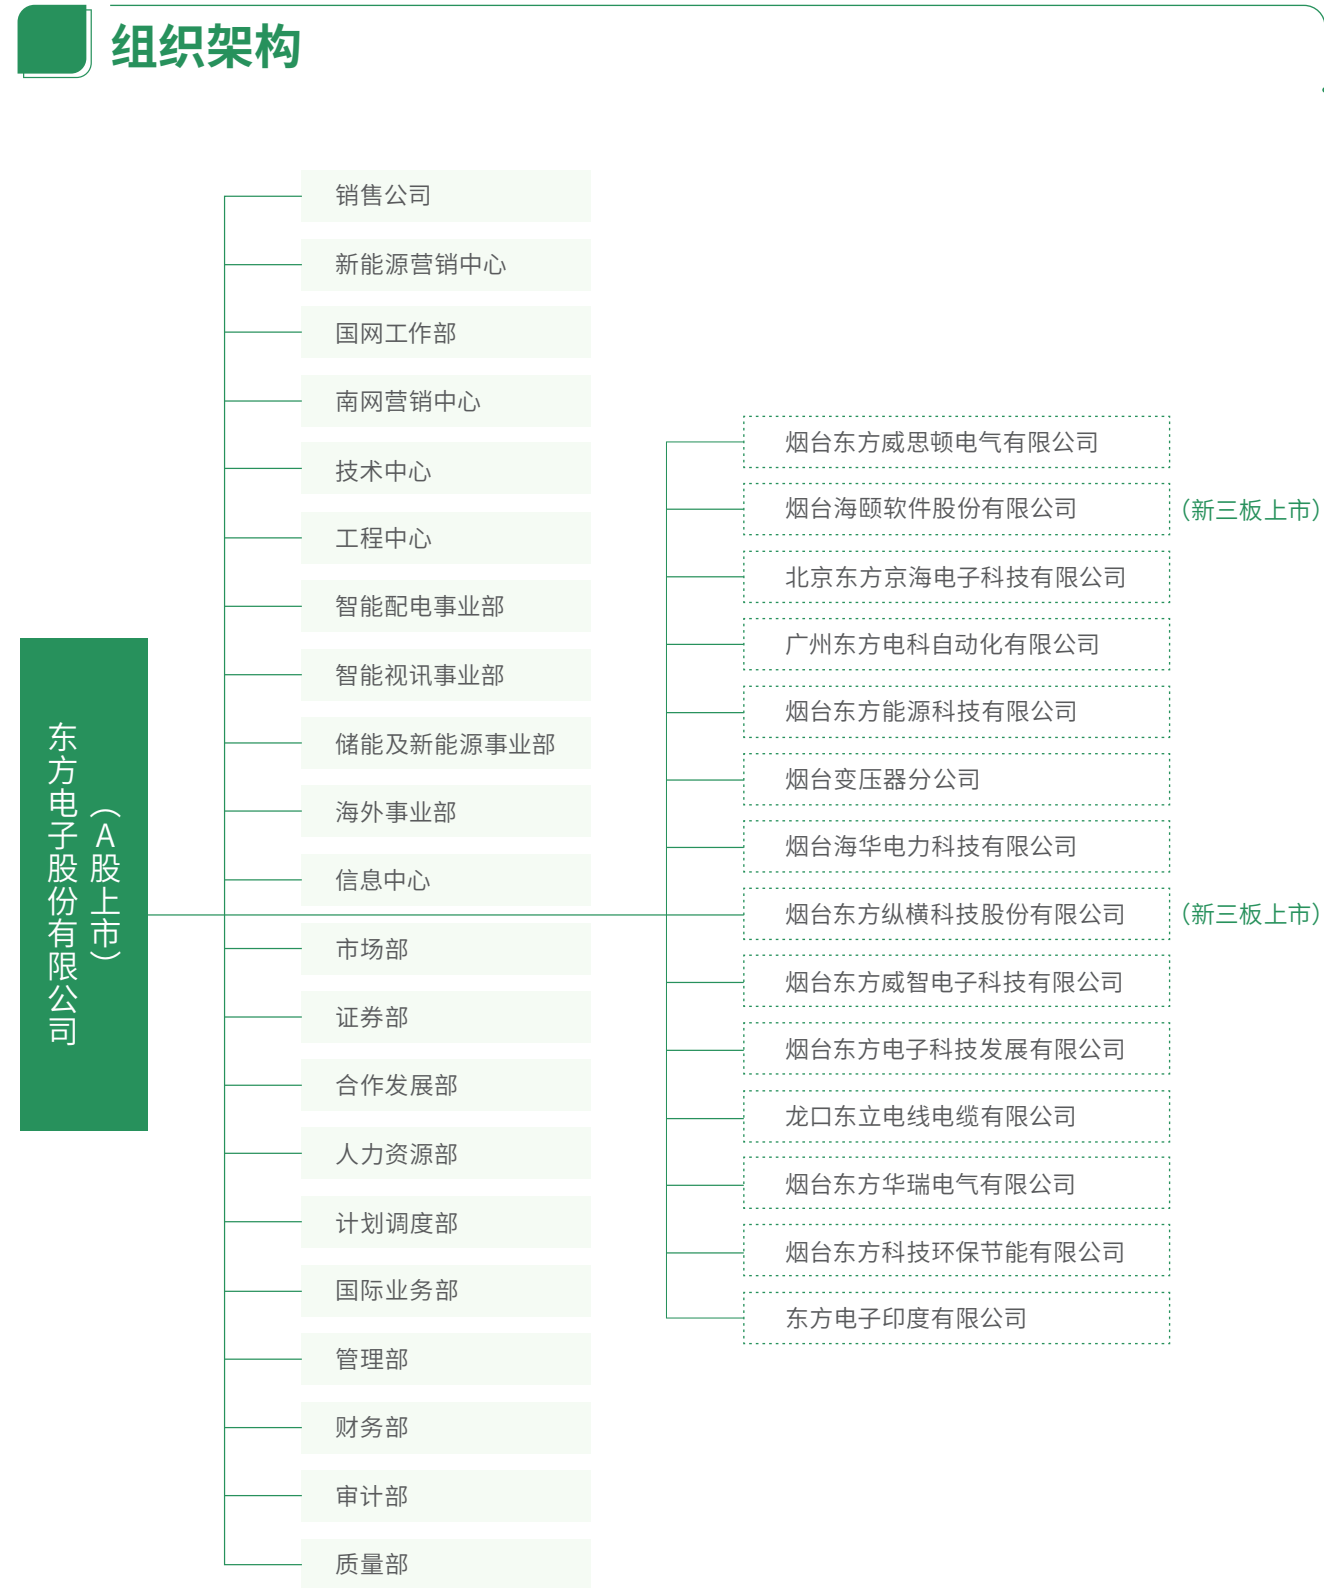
组织架构

东方电子股份有限公司（A股上市）

销售公司
新能源营销中心
国网工作部
南网营销中心
技术中心
工程中心
智能配电事业部
智能视讯事业部
储能及新能源事业部
海外事业部
信息中心
市场部
证券部
合作发展部
人力资源部
计划调度部
国际业务部
管理部
财务部
审计部
质量部

烟台东方威思顿电气有限公司
烟台海颐软件股份有限公司（新三板上市）
北京东方京海电子科技有限公司
广州东方电科自动化有限公司
烟台东方能源科技有限公司
烟台变压器分公司
烟台海华电力科技有限公司
烟台东方纵横科技股份有限公司（新三板上市）
烟台东方威智电子科技有限公司
烟台东方电子科技发展有限公司
龙口东立电线电缆有限公司
烟台东方华瑞电气有限公司
烟台东方科技环保节能有限公司
东方电子印度有限公司